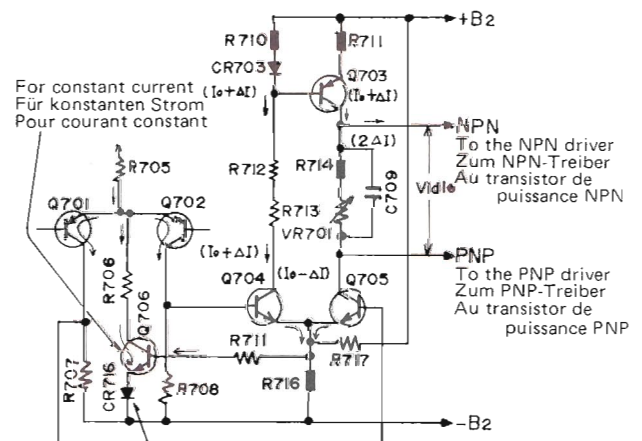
+B2

R710

R711

CR703

Q703

For constant current
Für konstanten Strom
Pour courant constant

$(I_o+\Delta I)$

$(I_o+\Delta I)$

NPN
To the NPN driver
Zum NPN-Treiber
Au transistor de puissance NPN

$(2\Delta I)$

R705

R712

R714

Vidle

C709

Q701

Q702

R713

VR701

$(I_o+\Delta I)$

$(I_o-\Delta I)$

PNP
To the PNP driver
Zum PNP-Treiber
Au transistor de puissance PNP

R706

Q704

Q705

Q706

R711

R717

R707

CR716

R708

R716

-B2